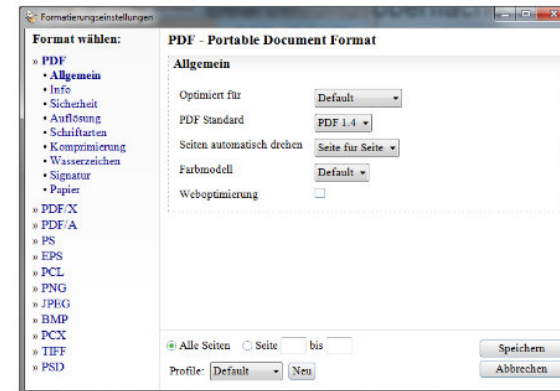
Formatierungseinstellungen

Format wählen:

» PDF
• Allgemein
• Info
• Sicherheit
• Auflösung
• Schriftarten
• Komprimierung
• Wasserzeichen
• Signatur
• Papier
» PDF/X
» PDF/A
» PS
» EPS
» PCL
» PNG
» JPEG
» BMP
» PCX
» TIFF
» PSD

PDF - Portable Document Format

Allgemein

Optimiert für | Default
PDF Standard | PDF 1.4
Seiten automatisch drehen | Seite für Seite
Farbmodell | Default
Weboptimierung

Alle Seiten  Seite  bis

Profile: Default  Neu

Speichern
Abbrechen